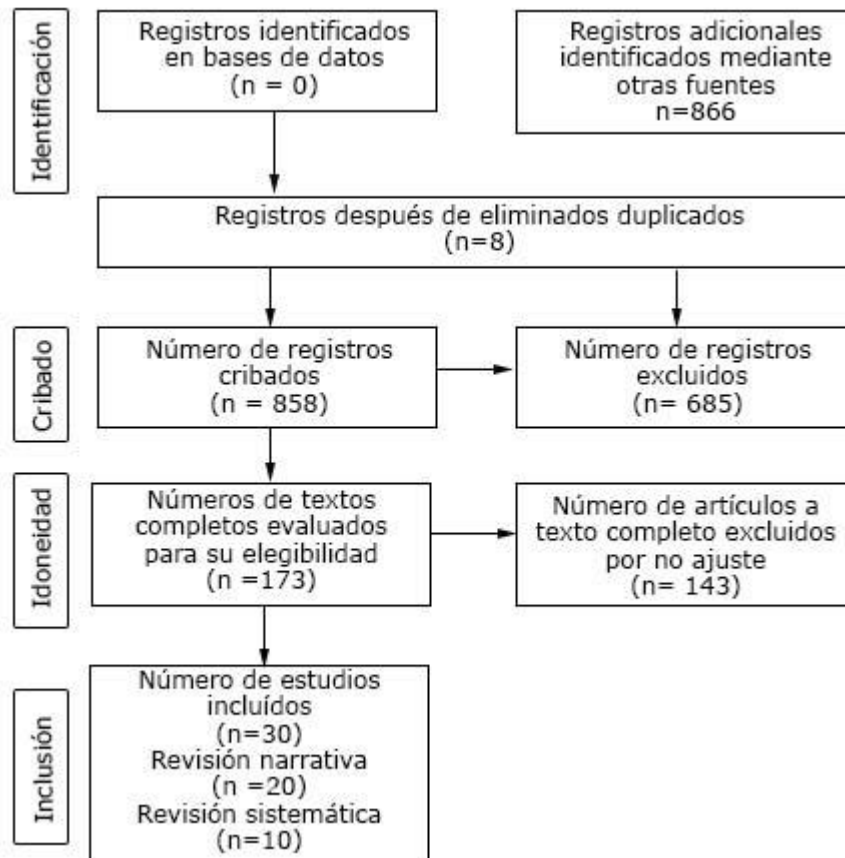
Identificación

Registros identificados en bases de datos (n = 0)

Registros adicionales identificados mediante otras fuentes n=866

Registros después de eliminados duplicados (n=8)

Cribado

Número de registros cribados (n = 858)

Número de registros excluidos (n= 685)

Idoneidad

Números de textos completos evaluados para su elegibilidad (n =173)

Número de artículos a texto completo excluidos por no ajuste (n= 143)

Inclusión

Número de estudios incluídos (n=30) Revisión narrativa (n =20) Revisión sistemática (n=10)